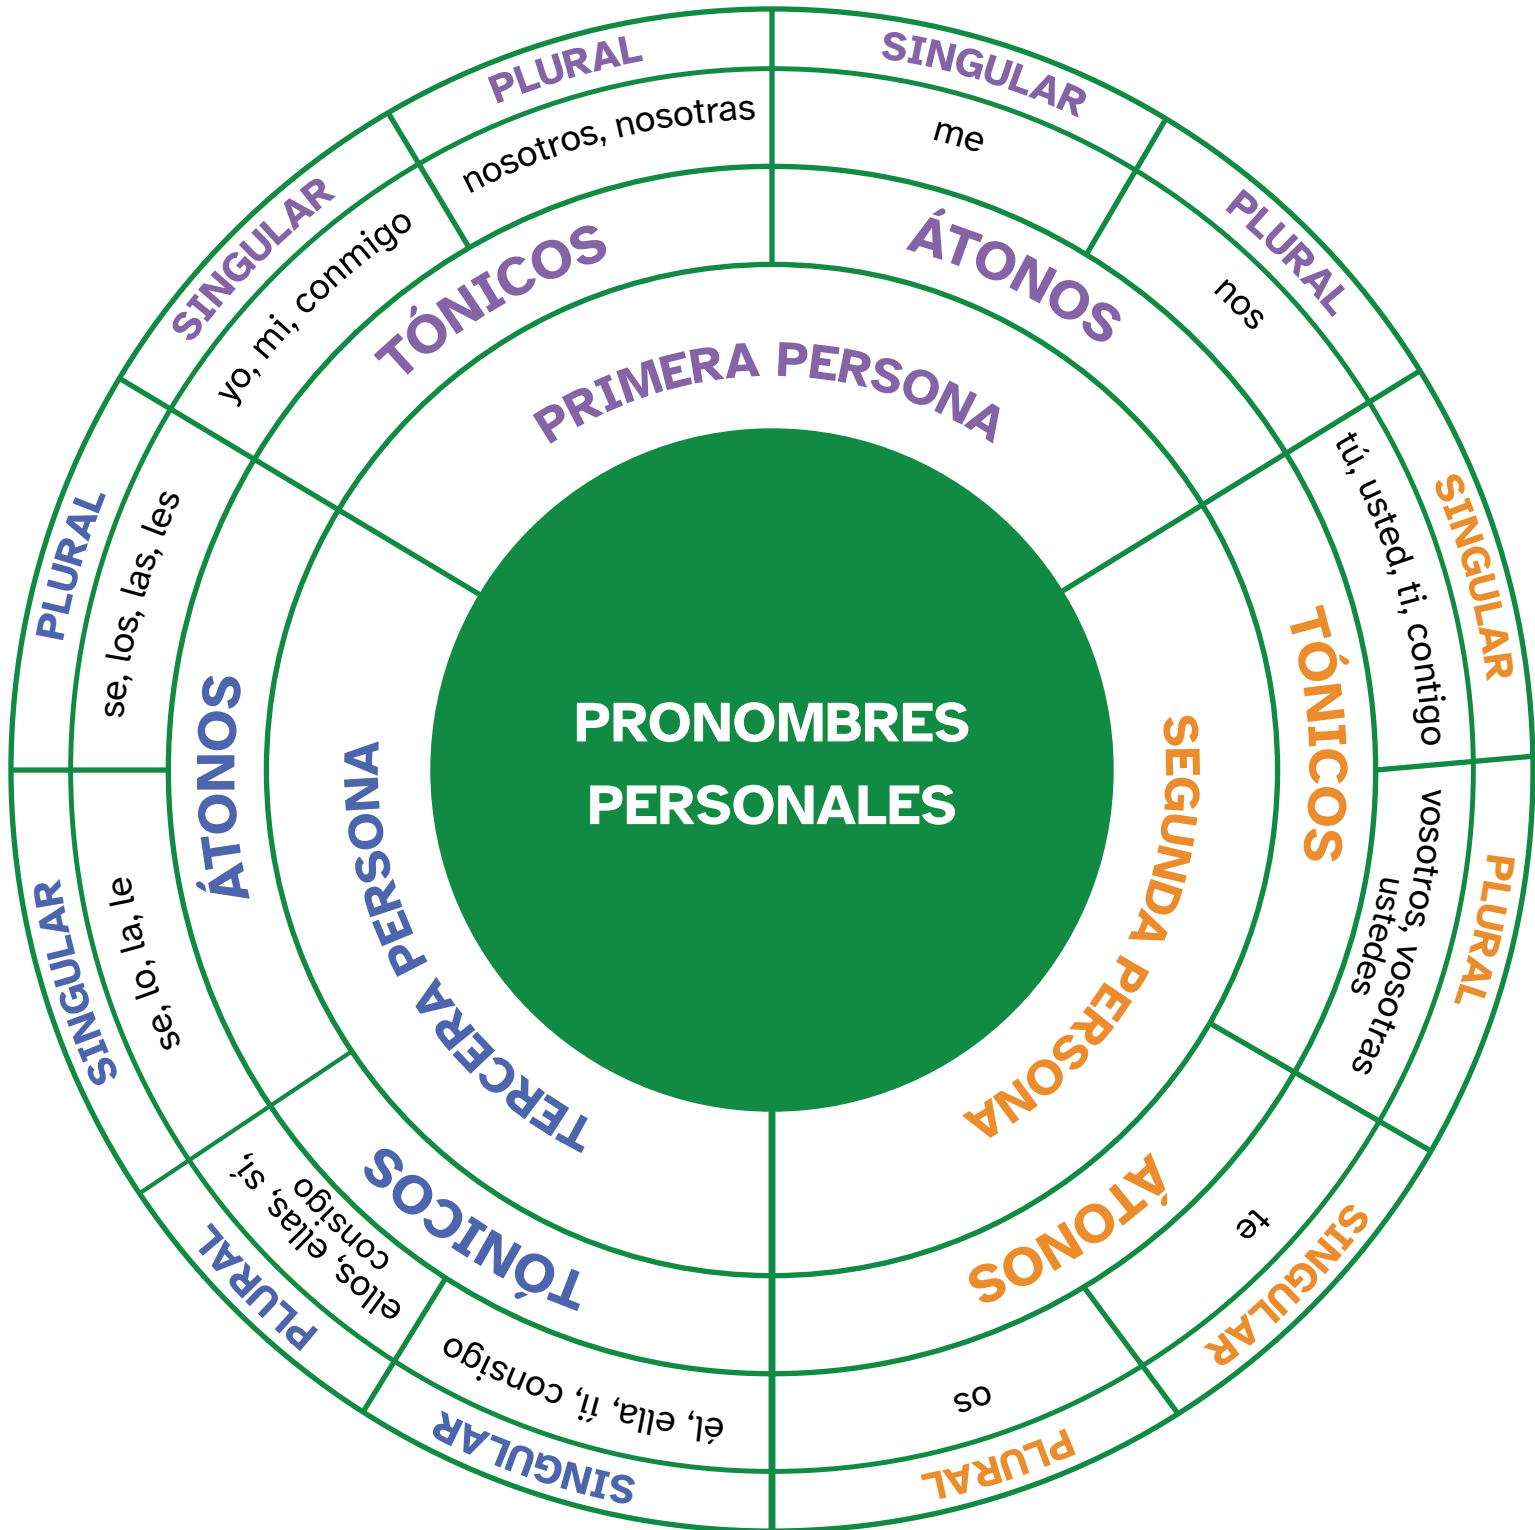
PRONOMBRES PERSONALES

PRIMERA PERSONA

TÓNICOS

SINGULAR
yo, mi, conmigo

PLURAL
nosotros, nosotras

ÁTONOS

SINGULAR
me

PLURAL
nos

SEGUNDA PERSONA

TÓNICOS

SINGULAR
tú, usted, ti, contigo

PLURAL
vosotros, vosotras ustedes

ÁTONOS

SINGULAR
te

PLURAL
os

TERCERA PERSONA

TÓNICOS

SINGULAR
él, ella, íi, consigo

PLURAL
ellos, ellas, sí, consigo

ÁTONOS

SINGULAR
se, lo, la, le

PLURAL
se, los, las, les